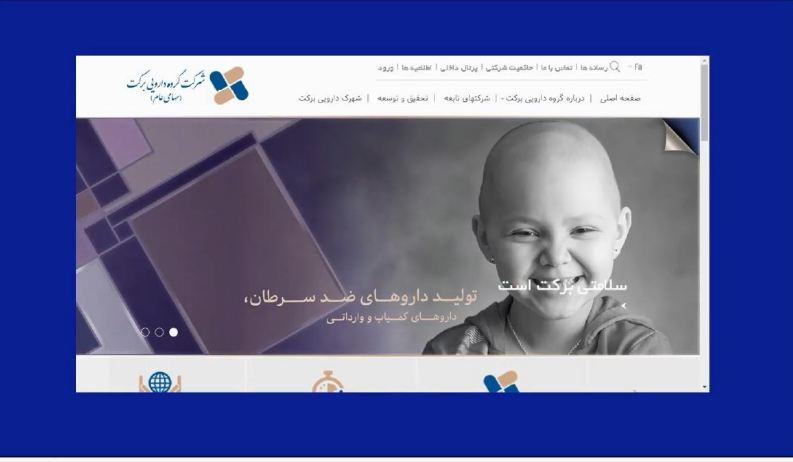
fa رسانه ها | تماس با ما | حاکمیت شرکتی | پرتال داخلی | اطلاعیه ها | ورود

شرکت گروه دارویی برکت (سهامی عام)

صفحه اصلی | درباره گروه دارویی برکت | شرکتهای تابعه | تحقیق و توسعه | شهرک دارویی برکت

سلامتی برکت است

تولید داروهای ضد سرطان،

داروهای کمیاب و وارداتی